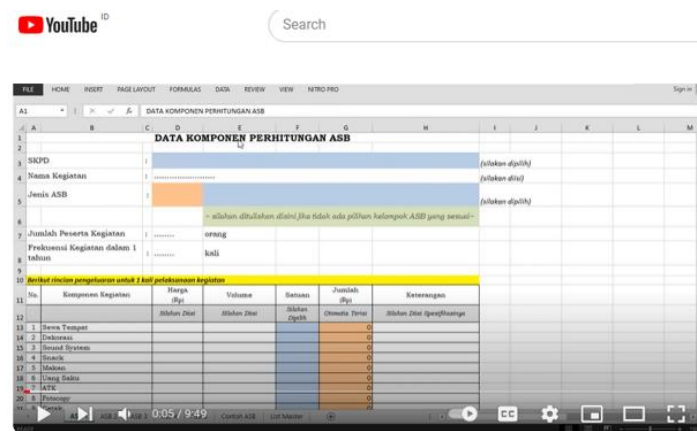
YouTube ID

Search

FILE HOME INSERT PAGE LAYOUT FORMULAS DATA REVIEW VIEW NITRO PRO

Sign in

A1 DATA KOMPONEN PERHITUNGAN ASB

DATA KOMPONEN PERHITUNGAN ASB

SKPD :

(silakan dipilih)

Nama Kegiatan : ........................

(silakan diisi)

Jenis ASB :

(silakan dipilih)

~ silakan ditulishan disini jika tidak ada pilihan kelompok ASB yang sesuai~

Jumlah Peserta Kegiatan : ........ orang

Frekuensi Kegiatan dalam 1 tahun : ........ kali

Berikut rincian pengeluaran untuk 1 kali pelaksanaan kegiatan

| No. | Komponen Kegiatan | Harga (Rp) | Volume | Satuan | Jumlah (Rp) | Keterangan |
|---|---|---|---|---|---|---|
| | | Silahkan Diisi | Silahkan Diisi | Silahkan Dipilih | Otomatis Terisi | Silahkan Diisi Spesifikasinya |
| 1 | Sewa Tempat | | | | 0 | |
| 2 | Dekorasi | | | | 0 | |
| 3 | Sound System | | | | 0 | |
| 4 | Snack | | | | 0 | |
| 5 | Makan | | | | 0 | |
| 6 | Uang Saku | | | | 0 | |
| 7 | ATK | | | | 0 | |
| 8 | Fotocopy | | | | 0 | |

ASB Contoh ASB List Master

0:05 / 9:49

CC